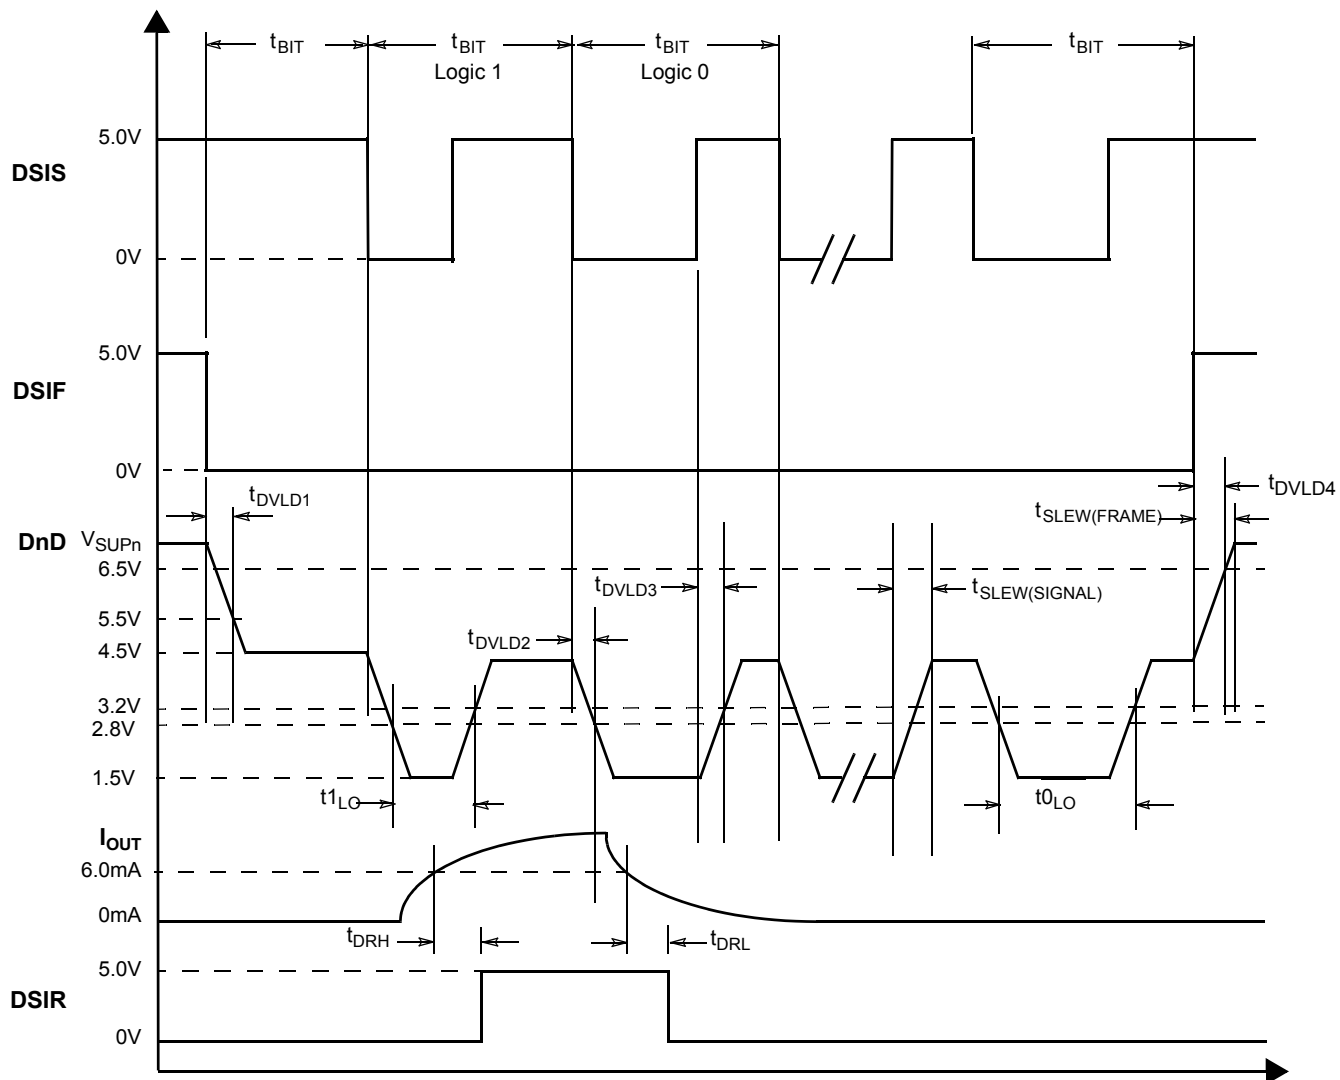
$t_{BIT}$
$t_{BIT}$
Logic 1
$t_{BIT}$
Logic 0
$t_{BIT}$

5.0V
DSIS
0V

5.0V
DSIF
0V

$t_{DVLD1}$
$t_{DVLD4}$
$t_{SLEW(FRAME)}$
DnD $V_{SUPn}$
6.5V
$t_{DVLD3}$
$t_{SLEW(SIGNAL)}$
5.5V
$t_{DVLD2}$
4.5V
3.2V
2.8V
1.5V
$t1_{LO}$
$t0_{LO}$

$I_{OUT}$
6.0mA
0mA
$t_{DRH}$
$t_{DRL}$

5.0V
DSIR
0V